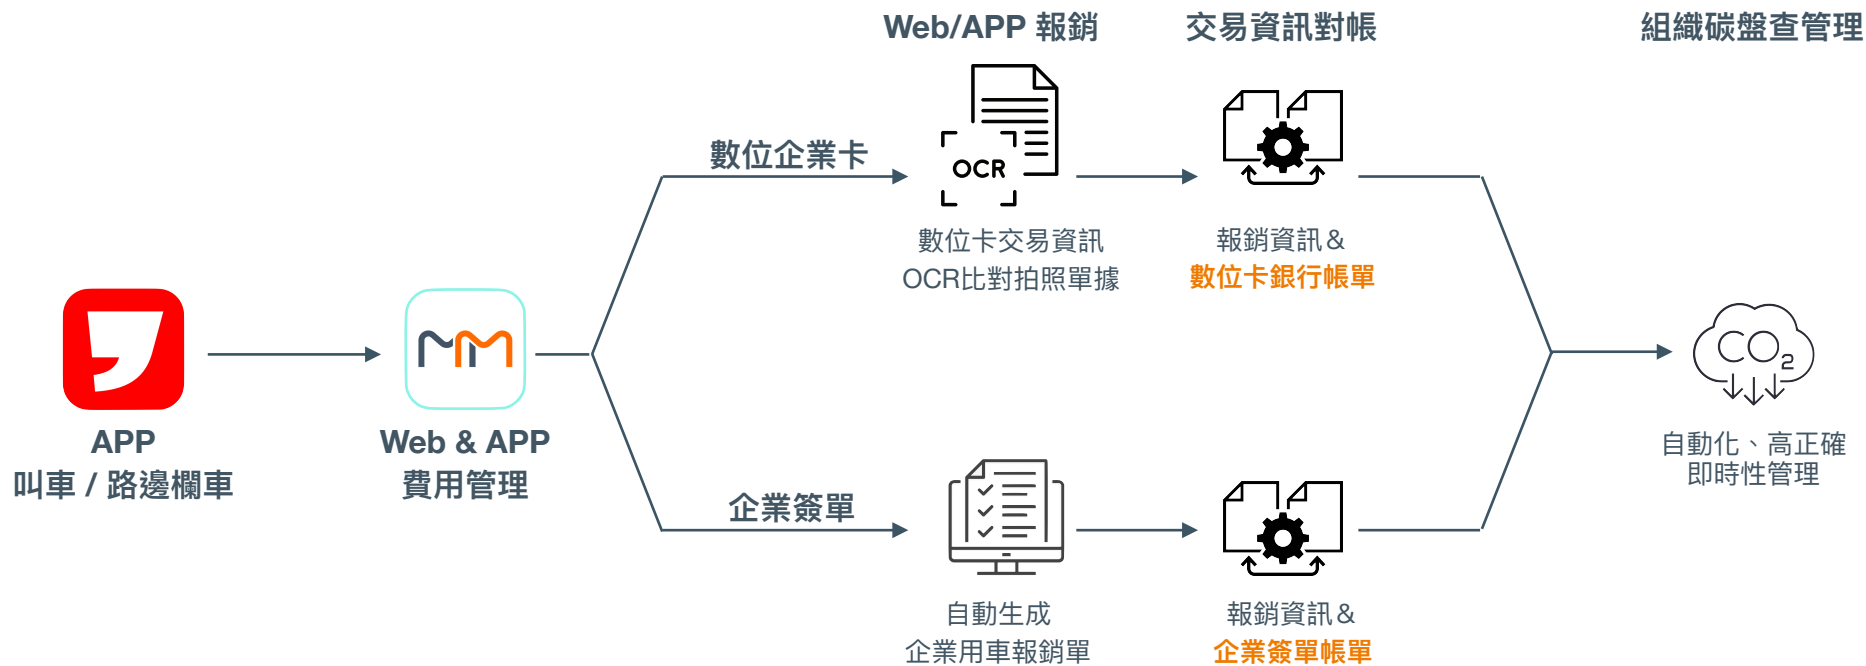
Web/APP 報銷

交易資訊對帳

組織碳盤查管理

數位企業卡

OCR

數位卡交易資訊
OCR比對拍照單據

報銷資訊＆
數位卡銀行帳單

APP
叫車 / 路邊欄車

Web & APP
費用管理

$CO_2$

自動化、高正確
即時性管理

企業簽單

自動生成
企業用車報銷單

報銷資訊＆
企業簽單帳單